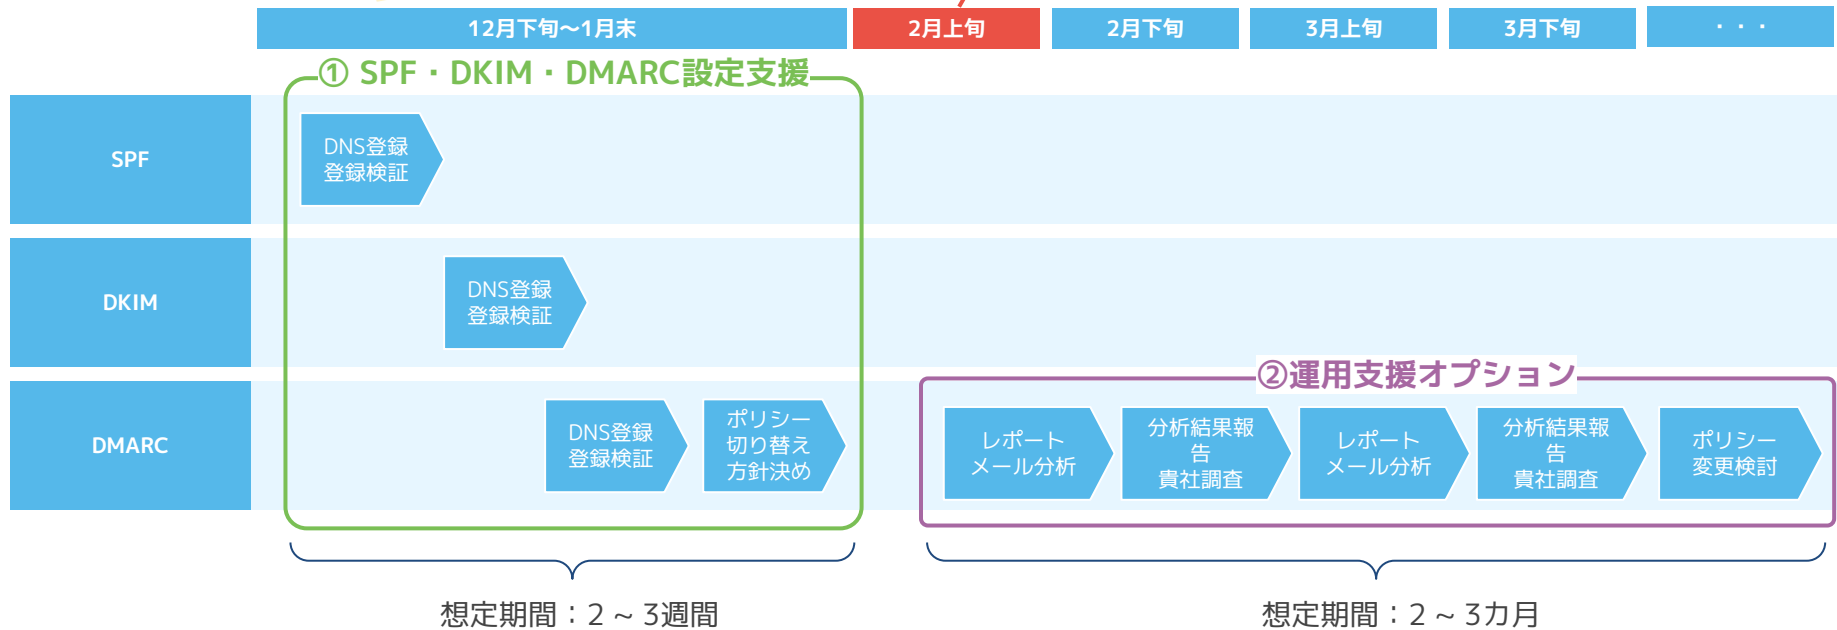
12月下旬～1月末

2月上旬

2月下旬

3月上旬

3月下旬

・・・

① SPF・DKIM・DMARC設定支援

SPF

DNS登録
登録検証

DKIM

DNS登録
登録検証

DMARC

DNS登録
登録検証

ポリシー
切り替え
方針決め

②運用支援オプション

レポート
メール分析

分析結果報告
貴社調査

レポート
メール分析

分析結果報告
貴社調査

ポリシー
変更検討

想定期間：2 ~ 3週間

想定期間：2 ~ 3カ月